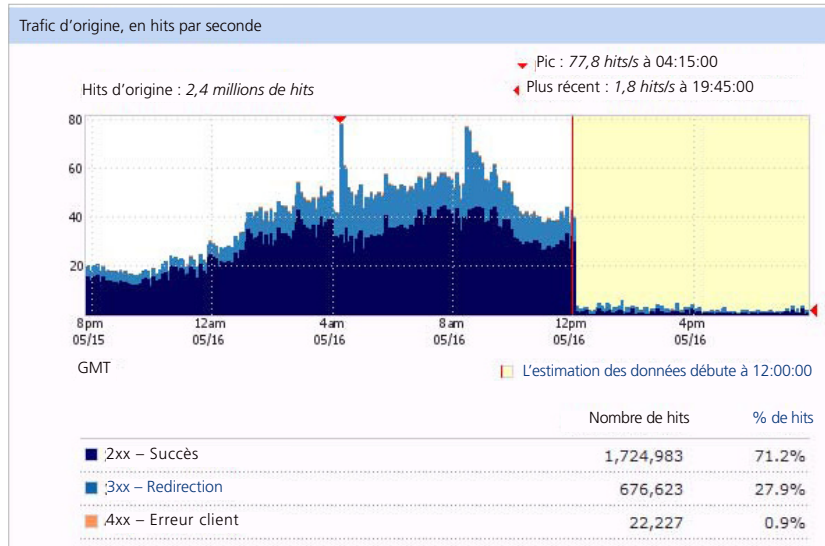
Trafic d'origine, en hits par seconde

Pic : *77,8 hits/s* à 04:15:00

Hits d'origine : *2,4 millions de hits*

Plus récent : *1,8 hits/s* à 19:45:00

80
60
40
20

8pm 05/15
12am 05/16
4am 05/16
8am 05/16
12pm 05/16
4pm 05/16

GMT

L'estimation des données débute à 12:00:00

| | Nombre de hits | % de hits |
|---|---|---|
| 2xx – Succès | 1,724,983 | 71.2% |
| 3xx – Redirection | 676,623 | 27.9% |
| 4xx – Erreur client | 22,227 | 0.9% |